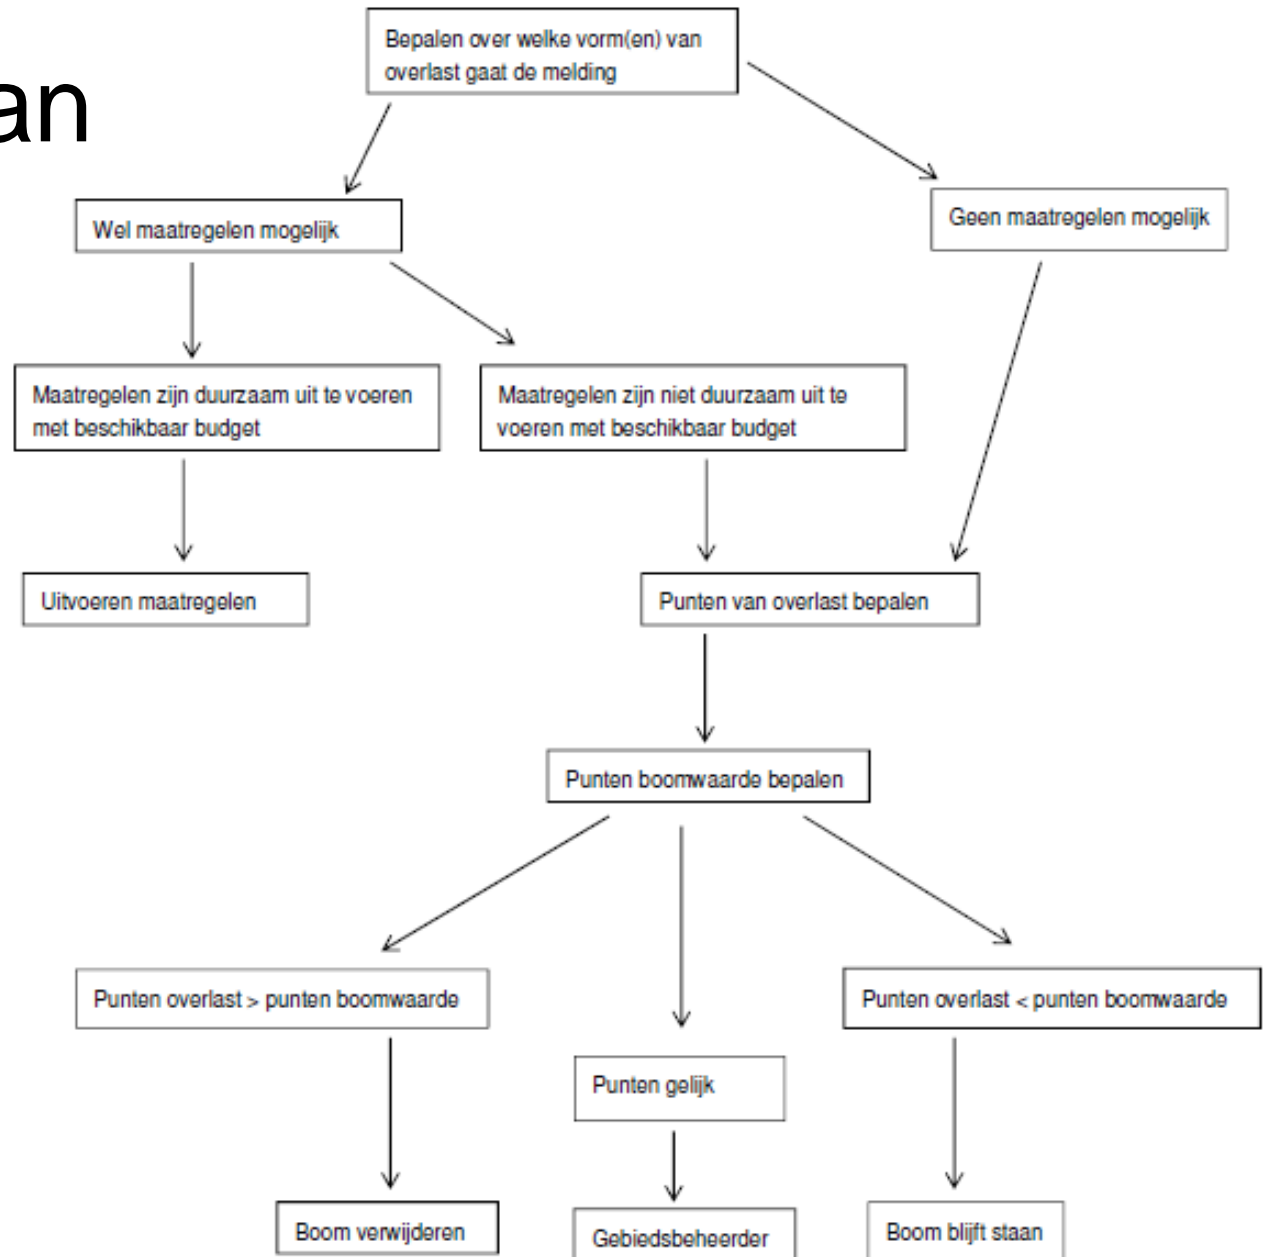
an

Bepalen over welke vorm(en) van overlast gaat de melding

Wel maatregelen mogelijk

Geen maatregelen mogelijk

Maatregelen zijn duurzaam uit te voeren met beschikbaar budget

Maatregelen zijn niet duurzaam uit te voeren met beschikbaar budget

Uitvoeren maatregelen

Punten van overlast bepalen

Punten boomwaarde bepalen

Punten overlast > punten boomwaarde

Punten gelijk

Punten overlast < punten boomwaarde

Boom verwijderen

Gebiedsbeheerder

Boom blijft staan